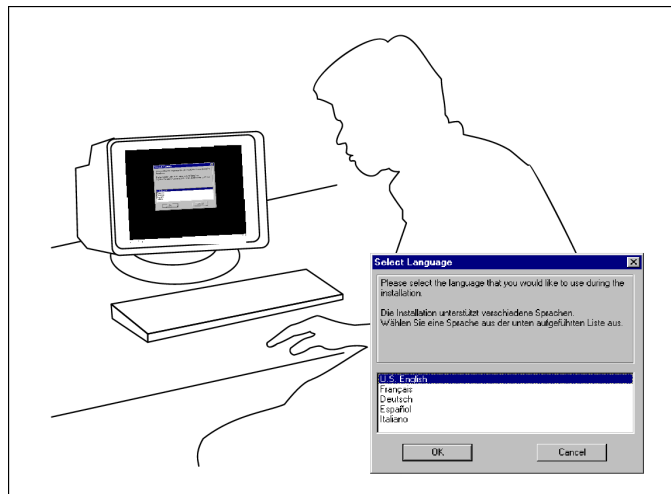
Select Language

Please select the language that you would like to use during the installation.

Die Installation unterstützt verschiedene Sprachen.
Wählen Sie eine Sprache aus der unten aufgeführten Liste aus.

U.S. English
Français
Deutsch
Español
Italiano

OK

Cancel